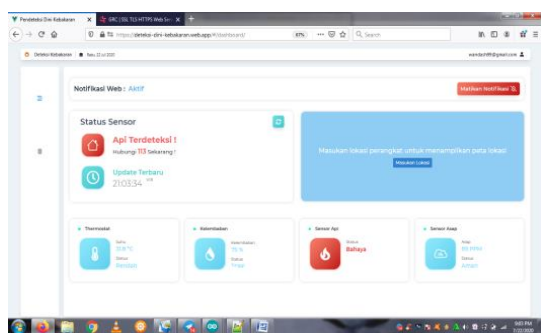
Pendeteksi Dini Kebakaran
GRC | SSL TLS HTTPS Web Ser
https://deteksi-dini-kebakaran.web.app/#/dashboard/
87%
Search
Deteksi Kebakaran
Rabu, 22 Jul 2020
wandachff@gmail.com

Notifikasi Web : Aktif
Matikan Notifikasi

Status Sensor
Api Terdeteksi !
Hubungi 113 Sekarang !
Update Terbaru
21:03:34

Masukan lokasi perangkat untuk menampilkan peta lokasi
Masukan Lokasi

Thermostat
Suhu
33.8°C
Status
Rendah

Kelembaban
Kelembaban
75 %
Status
Tinggi

Sensor Api
Status
Bahaya

Sensor Asap
Asap
85 PPM
Status
Aman